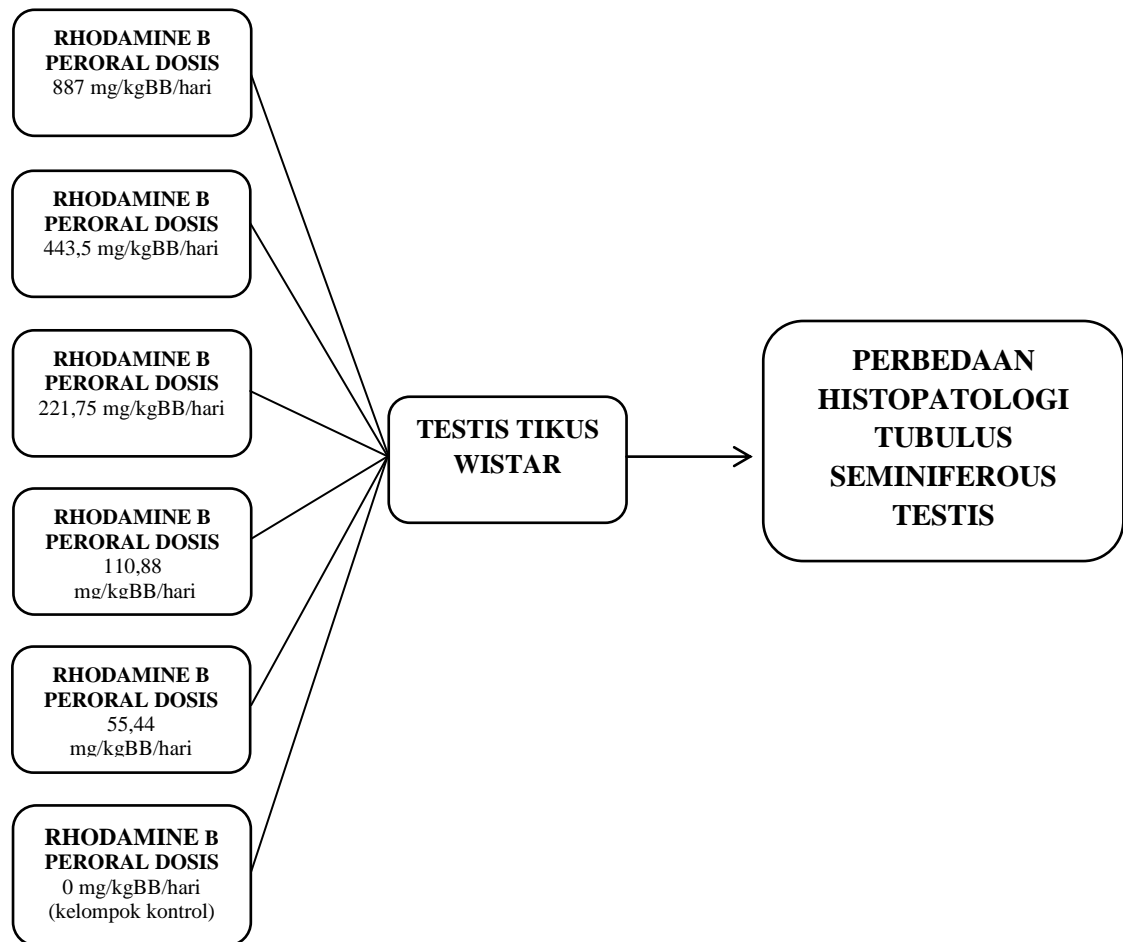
RHODAMINE B PERORAL DOSIS
887 mg/kgBB/hari

RHODAMINE B PERORAL DOSIS
443,5 mg/kgBB/hari

RHODAMINE B PERORAL DOSIS
221,75 mg/kgBB/hari

RHODAMINE B PERORAL DOSIS
110,88 mg/kgBB/hari

RHODAMINE B PERORAL DOSIS
55,44 mg/kgBB/hari

RHODAMINE B PERORAL DOSIS
0 mg/kgBB/hari
(kelompok kontrol)

TESTIS TIKUS WISTAR

PERBEDAAN HISTOPATOLOGI TUBULUS SEMINIFEROUS TESTIS